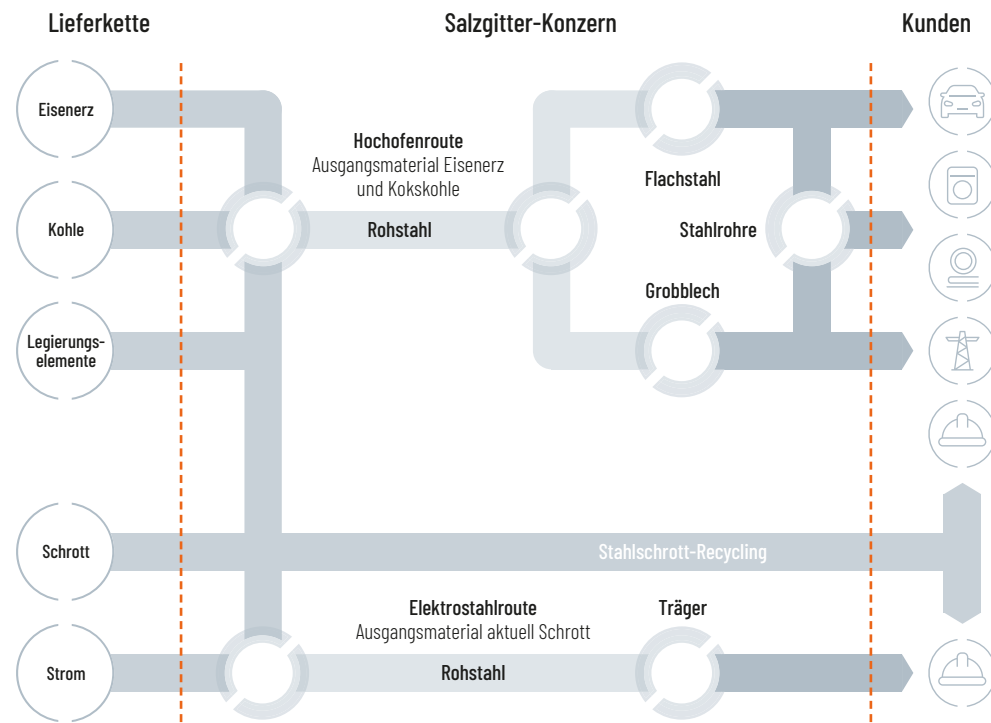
Lieferkette

Salzgitter-Konzern

Kunden

Eisenerz

Kohle

Legierungselemente

Schrott

Strom

Hochofenroute
Ausgangsmaterial Eisenerz und Kokskohle

Rohstahl

Flachstahl

Stahlrohre

Grobblech

Stahlschrott-Recycling

Elektrostahlroute
Ausgangsmaterial aktuell Schrott

Träger

Rohstahl